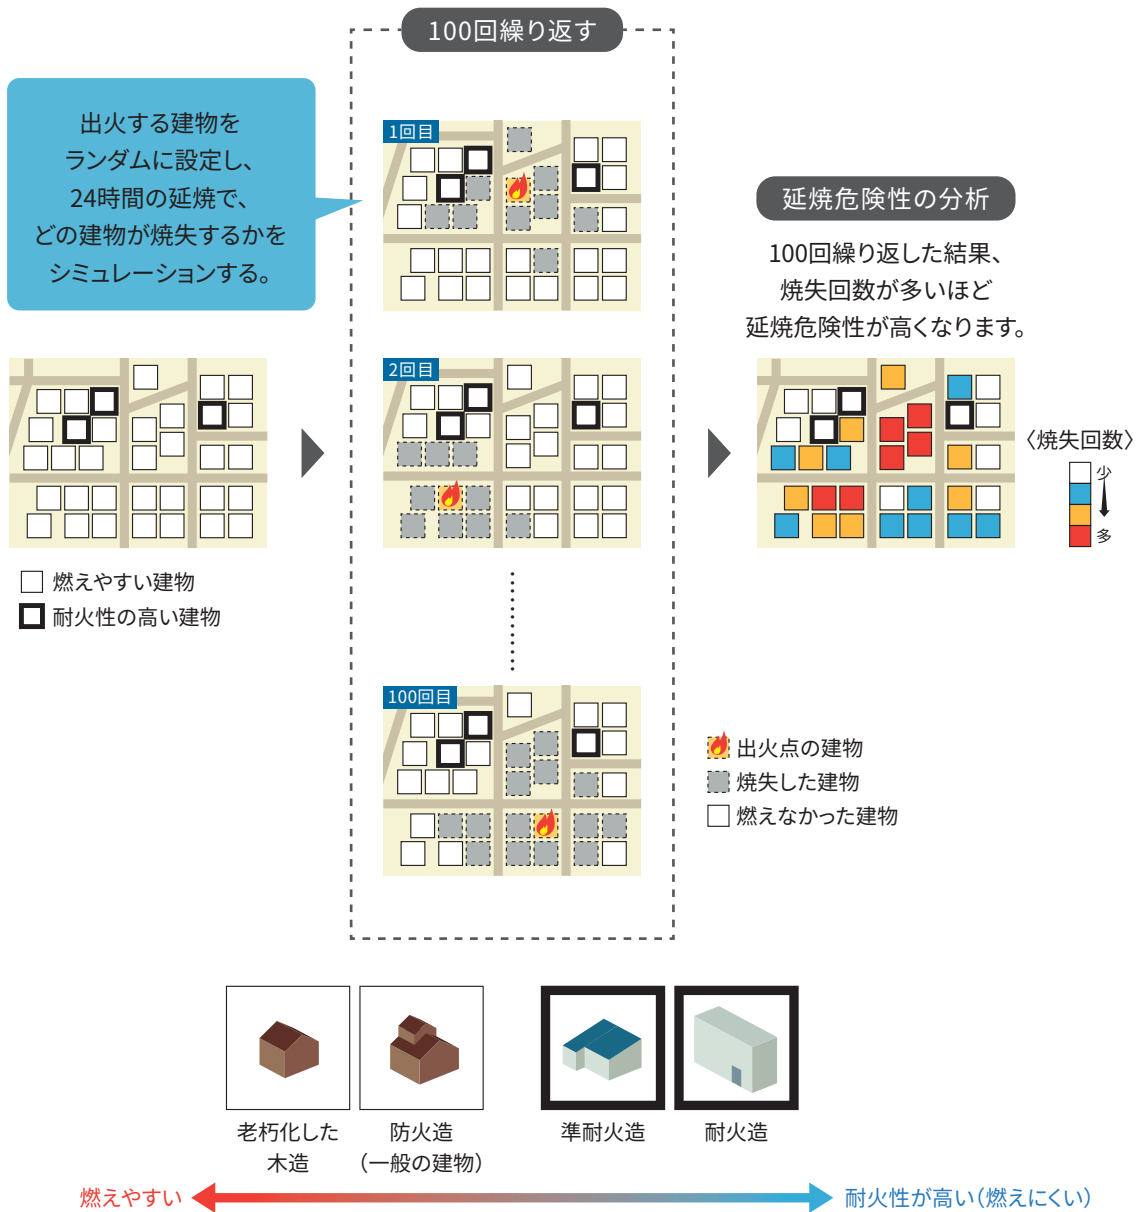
100回繰り返す

出火する建物を
ランダムに設定し、
24時間の延焼で、
どの建物が焼失するかを
シミュレーションする。

1回目

2回目

100回目

延焼危険性の分析

100回繰り返した結果、
焼失回数が多いほど
延焼危険性が高くなります。

〈焼失回数〉
少
多

燃えやすい建物
耐火性の高い建物

出火点の建物
焼失した建物
燃えなかった建物

老朽化した
木造

防火造
（一般の建物）

準耐火造

耐火造

燃えやすい

耐火性が高い（燃えにくい）